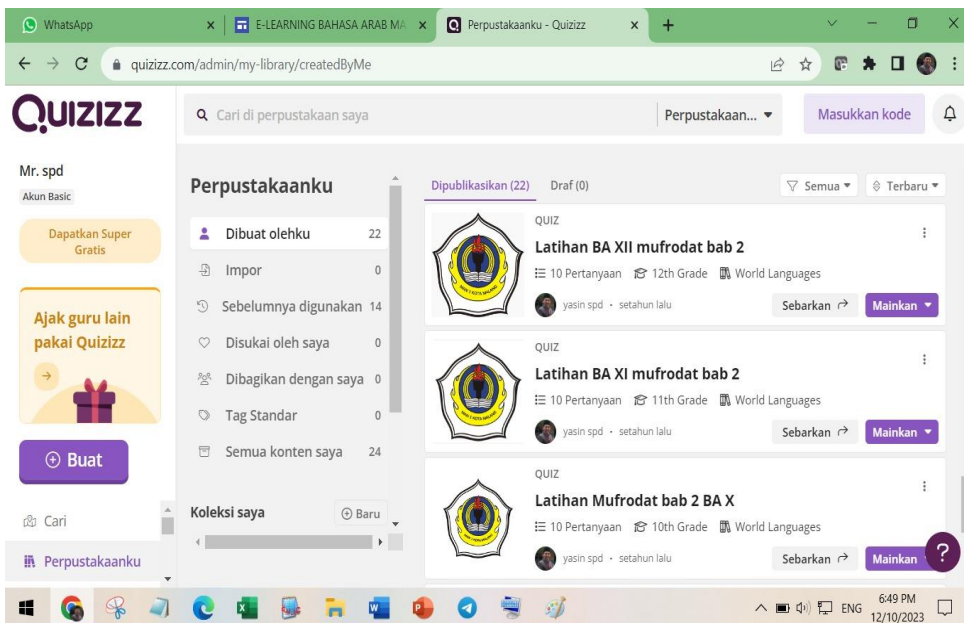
WhatsApp
E-LEARNING BAHASA ARAB MA
Perpustakaanku - Quizizz
quizizz.com/admin/my-library/createdByMe

QUIZIZZ
Cari di perpustakaan saya
Perpustakaan...
Masukkan kode

Mr. spd
Akun Basic
Dapatkan Super Gratis
Ajak guru lain pakai Quizizz
Buat
Cari
Perpustakaanku

Perpustakaanku
Dibuat olehku 22
Impor 0
Sebelumnya digunakan 14
Disukai oleh saya 0
Dibagikan dengan saya 0
Tag Standar 0
Semua konten saya 24
Koleksi saya
Baru

Dipublikasikan (22)
Draf (0)
Semua
Terbaru

QUIZ
Latihan BA XII mufrodat bab 2
10 Pertanyaan 12th Grade World Languages
yasin spd · setahun lalu
Sebarkan
Mainkan

QUIZ
Latihan BA XI mufrodat bab 2
10 Pertanyaan 11th Grade World Languages
yasin spd · setahun lalu
Sebarkan
Mainkan

QUIZ
Latihan Mufrodat bab 2 BA X
10 Pertanyaan 10th Grade World Languages
yasin spd · setahun lalu
Sebarkan
Mainkan

ENG
6:49 PM
12/10/2023